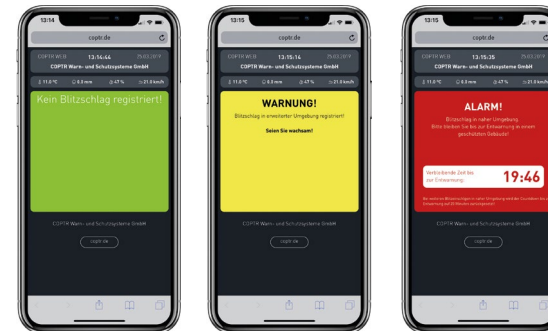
13:14

coptr.de

COPTR WI-FI 13:14:44 25.02.2019

COPTR Warn- und Schutzsysteme GmbH

11.0 °C 0.3 mm 47 % 21.0 km/h

Kein Blitzschlag registriert!

COPTR Warn- und Schutzsysteme GmbH

coptr.de

13:15

coptr.de

COPTR WI-FI 13:15:14 25.02.2019

COPTR Warn- und Schutzsysteme GmbH

11.0 °C 0.3 mm 47 % 21.0 km/h

WARNUNG!

Blitzschlag in erweiterter Umgebung registriert!

Seien Sie wachsam!

COPTR Warn- und Schutzsysteme GmbH

coptr.de

13:15

coptr.de

COPTR WI-FI 13:15:25 25.02.2019

COPTR Warn- und Schutzsysteme GmbH

11.0 °C 0.3 mm 47 % 21.0 km/h

ALARM!

Blitzschlag in naher Umgebung. Bitte bleiben Sie bis zur Entwarnung in einem geschützten Gebäude!

Verbleibende Zeit bis zur Entwarnung: 19:46

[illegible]

COPTR Warn- und Schutzsysteme GmbH

coptr.de